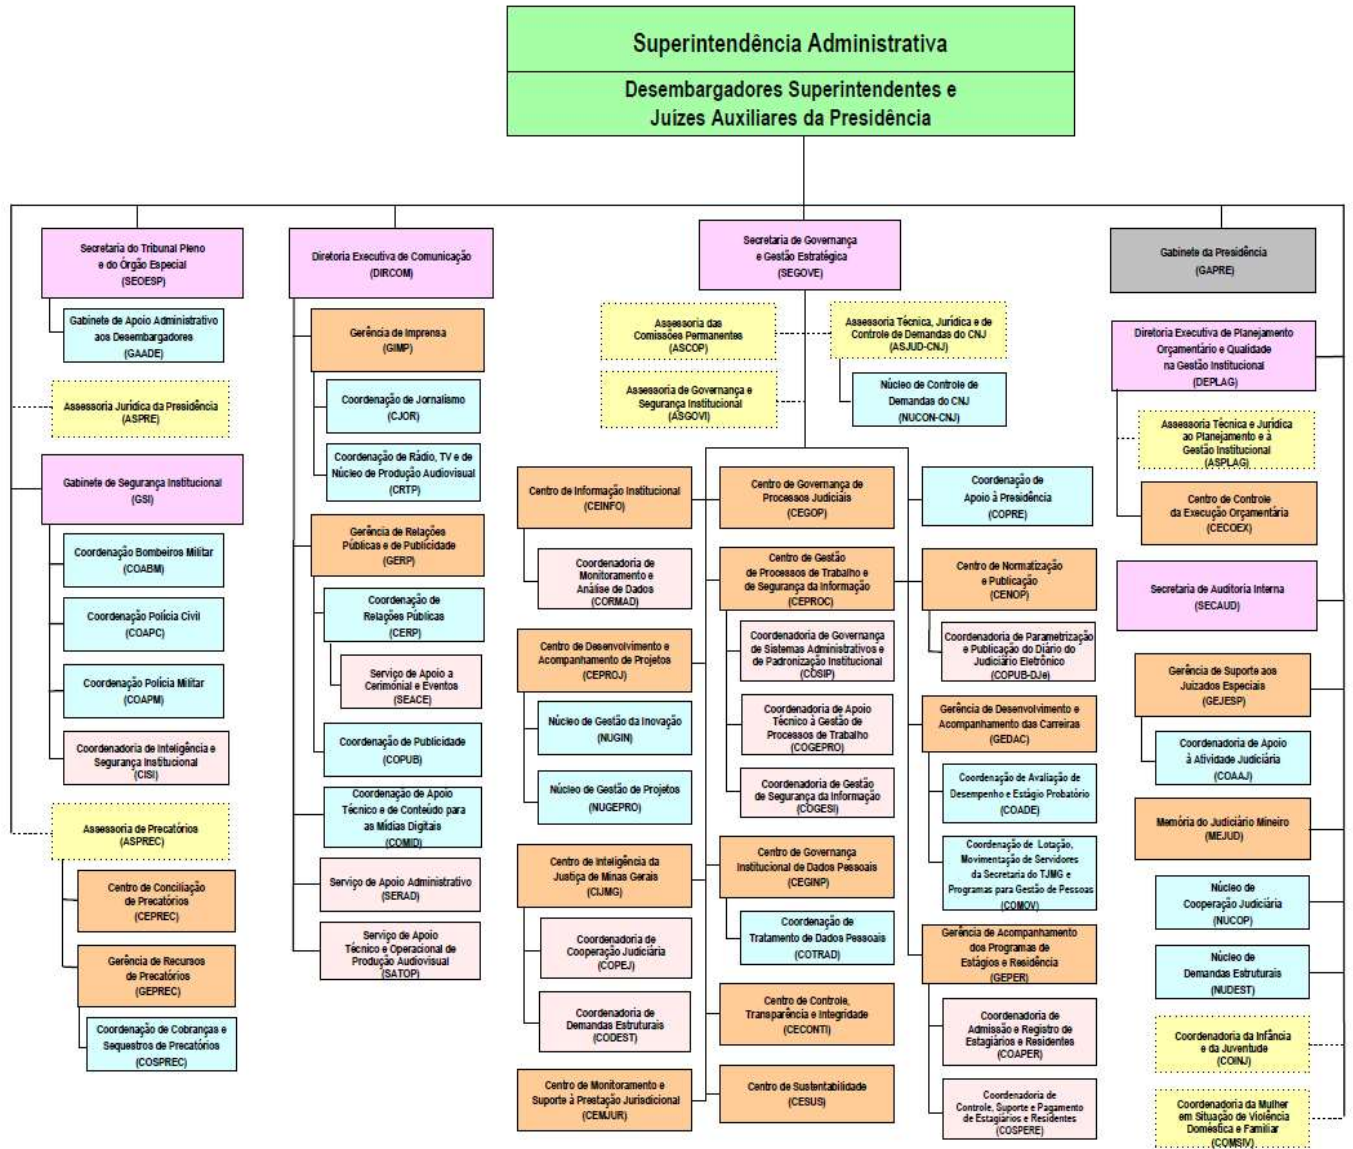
Superintendência Administrativa

Desembargadores Superintendentes e Juízes Auxiliares da Presidência

Secretaria do Tribunal Pleno e do Órgão Especial (SEOESP)

Gabinete de Apoio Administrativo aos Desembargadores (GAADE)

Assessoria Jurídica da Presidência (ASPRE)

Gabinete de Segurança Institucional (GSI)

Coordenação Bombeiros Militar (COABM)

Coordenação Polícia Civil (COAPC)

Coordenação Polícia Militar (COAPM)

Coordenadoria de Inteligência e Segurança Institucional (CISI)

Assessoria de Precatórios (ASPREC)

Centro de Conciliação de Precatórios (CEPREC)

Gerência de Recursos de Precatórios (GEPREC)

Coordenação de Cobranças e Sequestros de Precatórios (COSPREC)

Diretoria Executiva de Comunicação (DIRCOM)

Gerência de Imprensa (GIMP)

Coordenação de Jornalismo (CJOR)

Coordenação de Rádio, TV e de Núcleo de Produção Audiovisual (CRTP)

Gerência de Relações Públicas e de Publicidade (GERP)

Coordenação de Relações Públicas (CERP)

Serviço de Apoio a Cerimonial e Eventos (SEACE)

Coordenação de Publicidade (COPUB)

Coordenação de Apoio Técnico e de Conteúdo para as Mídias Digitais (COMID)

Serviço de Apoio Administrativo (SERAD)

Serviço de Apoio Técnico e Operacional de Produção Audiovisual (SATOP)

Secretaria de Governança e Gestão Estratégica (SEGOVE)

Assessoria das Comissões Permanentes (ASCOP)

Assessoria Técnica, Jurídica e de Controle de Demandas do CNJ (ASJUD-CNJ)

Núcleo de Controle de Demandas do CNJ (NUCON-CNJ)

Assessoria de Governança e Segurança Institucional (ASGOVI)

Centro de Informação Institucional (CEINFO)

Coordenadoria de Monitoramento e Análise de Dados (CORMAD)

Centro de Desenvolvimento e Acompanhamento de Projetos (CEPROJ)

Núcleo de Gestão da Inovação (NUGIN)

Núcleo de Gestão de Projetos (NUGEPRO)

Centro de Inteligência da Justiça de Minas Gerais (CIJMG)

Coordenadoria de Cooperação Judiciária (COPEJ)

Coordenadoria de Demandas Estruturais (CODEST)

Centro de Monitoramento e Suporte à Prestação Jurisdicional (CEMJUR)

Centro de Governança de Processos Judiciais (CEGOP)

Centro de Gestão de Processos de Trabalho e de Segurança da Informação (CEPROC)

Coordenadoria de Governança de Sistemas Administrativos e de Padronização Institucional (COSIP)

Coordenadoria de Apoio Técnico à Gestão de Processos de Trabalho (COGEPRO)

Coordenadoria de Gestão de Segurança da Informação (COGESI)

Centro de Governança Institucional de Dados Pessoais (CEGINP)

Coordenação de Tratamento de Dados Pessoais (COTRAD)

Centro de Controle, Transparência e Integridade (CECONTI)

Centro de Sustentabilidade (CESUS)

Coordenação de Apoio à Presidência (COPRE)

Centro de Normatização e Publicação (CENOP)

Coordenadoria de Parametrização e Publicação do Diário do Judiciário Eletrônico (COPUB-DJe)

Gerência de Desenvolvimento e Acompanhamento das Carreiras (GEDAC)

Coordenação de Avaliação de Desempenho e Estágio Probatório (COADE)

Coordenação de Lotação, Movimentação de Servidores da Secretaria do TJMG e Programas para Gestão de Pessoas (COMOV)

Gerência de Acompanhamento dos Programas de Estágios e Residência (GEPER)

Coordenadoria de Admissão e Registro de Estagiários e Residentes (COAPER)

Coordenadoria de Controle, Suporte e Pagamento de Estagiários e Residentes (COSPERE)

Gabinete da Presidência (GAPRE)

Diretoria Executiva de Planejamento Orçamentário e Qualidade na Gestão Institucional (DEPLAG)

Assessoria Técnica e Jurídica ao Planejamento e à Gestão Institucional (ASPLAG)

Centro de Controle da Execução Orçamentária (CECOEX)

Secretaria de Auditoria Interna (SECAUD)

Gerência de Suporte aos Juizados Especiais (GEJESP)

Coordenadoria de Apoio à Atividade Judiciária (COAAJ)

Memória do Judiciário Mineiro (MEJUD)

Núcleo de Cooperação Judiciária (NUCOP)

Núcleo de Demandas Estruturais (NUDEST)

Coordenadoria da Infância e da Juventude (COINJ)

Coordenadoria da Mulher em Situação de Violência Doméstica e Familiar (COMSIV)